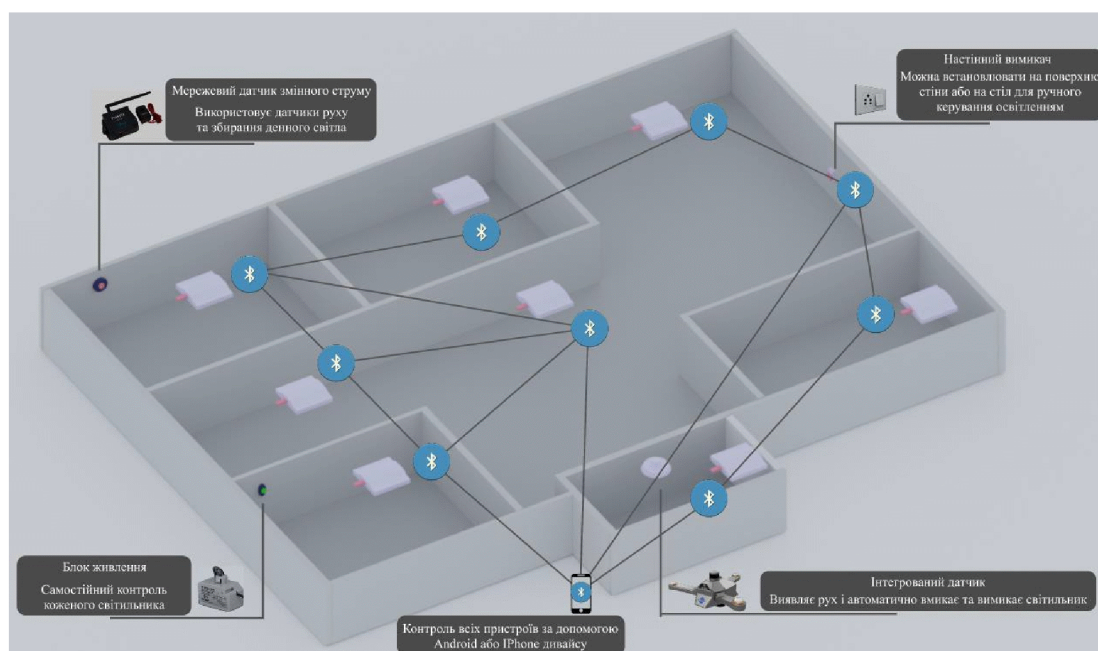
Мережевий датчик змінного струму
Використовує датчики руху та збирання денного світла

Настінний вимикач
Можна встановлювати на поверхню стіни або на стіл для ручного керування освітленням

Блок живлення
Самостійний контроль коженого світильника

Контроль всіх пристроїв за допомогою Android або IPhone дивайсу

Інтегрований датчик
Виявляє рух і автоматично вмикає та вимикає світильник